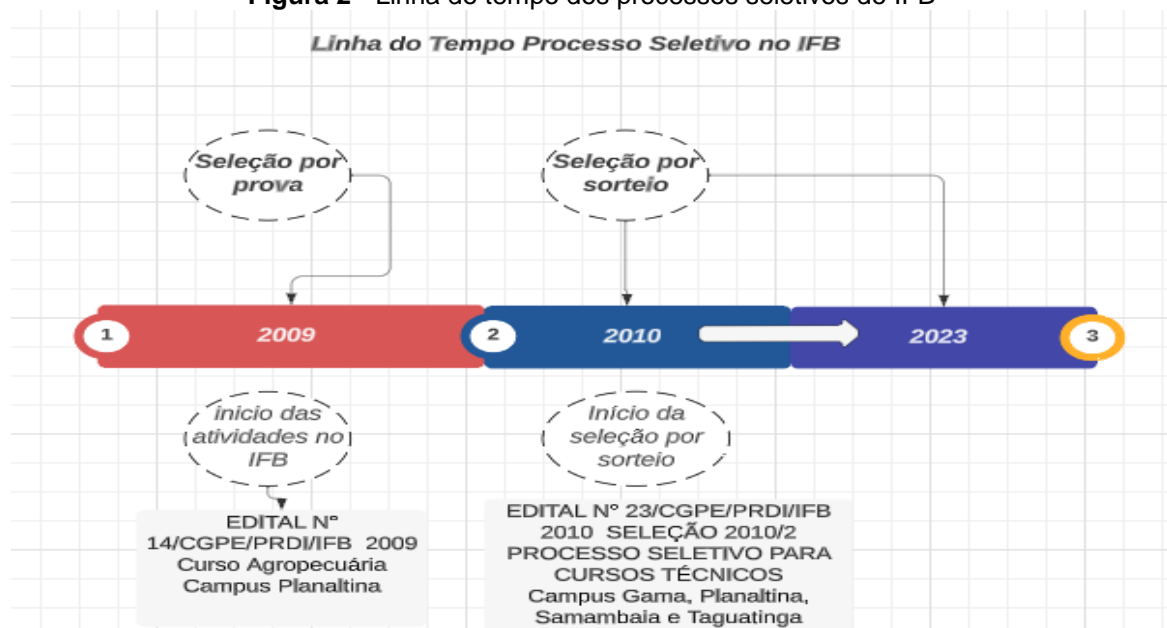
Figura 2 - Linha do tempo dos processos seletivos do IFB

Linha do Tempo Processo Seletivo no IFB

Seleção por prova

Seleção por sorteio

1

2009

2

2010

2023

3

início das atividades no IFB

Início da seleção por sorteio

EDITAL Nº 14/CGPE/PRDI/IFB 2009
Curso Agropecuária
Campus Planaltina

EDITAL Nº 23/CGPE/PRDI/IFB 2010 SELEÇÃO 2010/2 PROCESSO SELETIVO PARA CURSOS TÉCNICOS
Campus Gama, Planaltina, Samambaia e Taguatinga